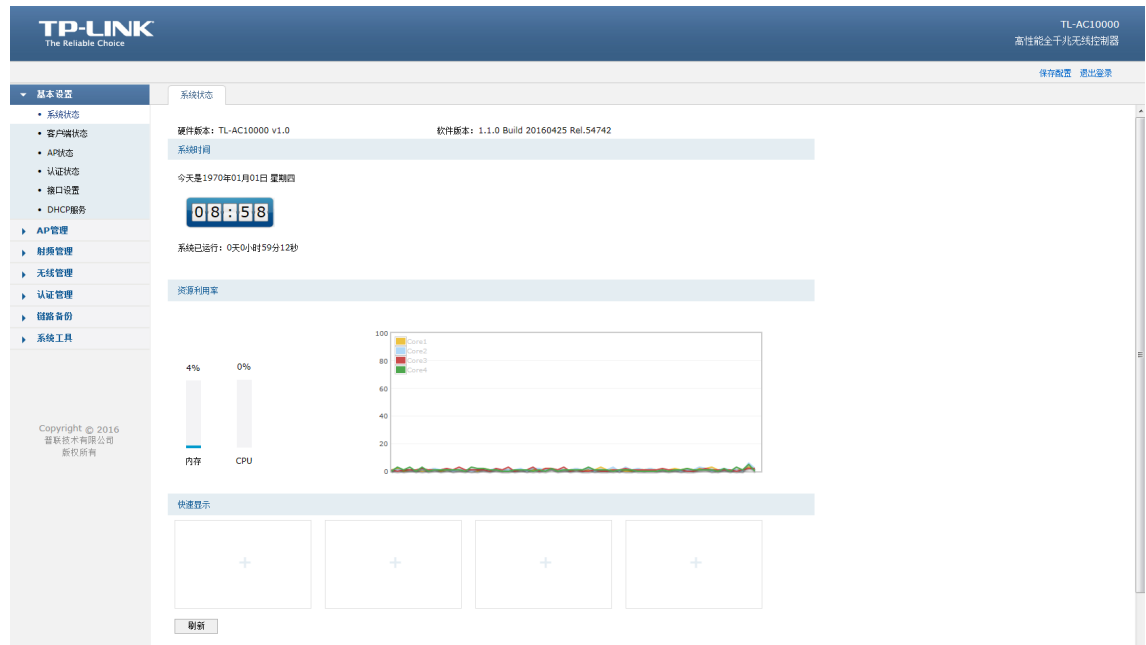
TP-LINK
The Reliable Choice

TL-AC10000
高性能全千兆无线控制器

保存配置 退出登录

基本设置
• 系统状态
• 客户端状态
• AP状态
• 认证状态
• 接口设置
• DHCP服务
AP管理
射频管理
无线管理
认证管理
链路备份
系统工具

Copyright © 2016
普联技术有限公司
版权所有

系统状态

硬件版本：TL-AC10000 v1.0
软件版本：1.1.0 Build 20160425 Rel.54742

系统时间

今天是1970年01月01日 星期四

08:58

系统已运行：0天0小时59分12秒

资源利用率

4%
0%
内存
CPU

100
80
60
40
20
0
Core1
Core2
Core3
Core4

快捷显示

+
+
+
+

刷新